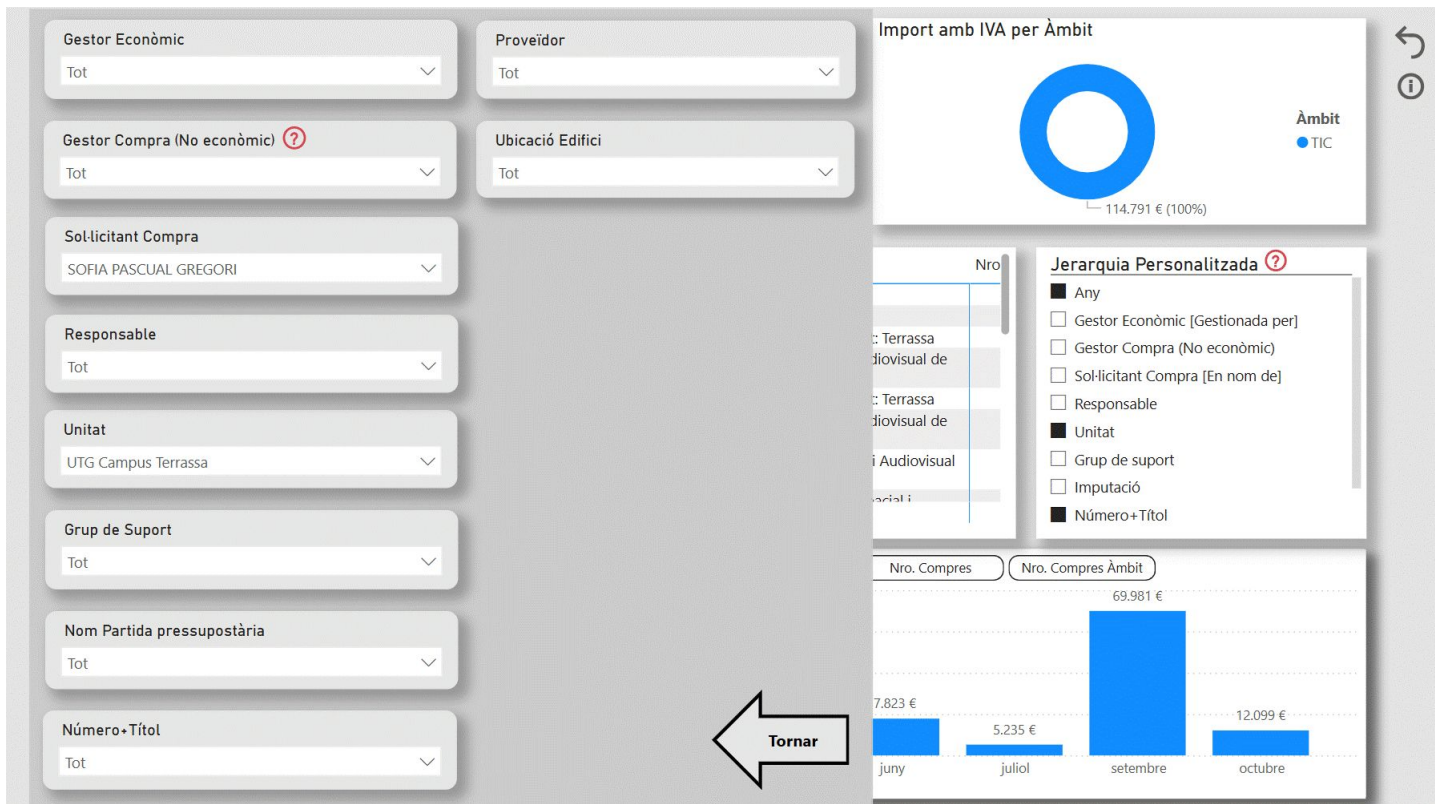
Gestor Econòmic
Tot

Proveïdor
Tot

Gestor Compra (No econòmic) ?
Tot

Ubicació Edifici
Tot

Sol·licitant Compra
SOFIA PASCUAL GREGORI

Responsable
Tot

Unitat
UTG Campus Terrassa

Grup de Suport
Tot

Nom Partida pressupostària
Tot

Número+Títol
Tot

Tornar

Import amb IVA per Àmbit

Àmbit
TIC

114.791 € (100%)

Nro

: Terrassa
diovisual de

: Terrassa
diovisual de

i Audiovisual

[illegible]

Jerarquia Personalitzada ?
Any
Gestor Econòmic [Gestionada per]
Gestor Compra (No econòmic)
Sol·licitant Compra [En nom de]
Responsable
Unitat
Grup de suport
Imputació
Número+Títol

Nro. Compres
Nro. Compres Àmbit

69.981 €
7.823 €
5.235 €
12.099 €

juny
juliol
setembre
octubre